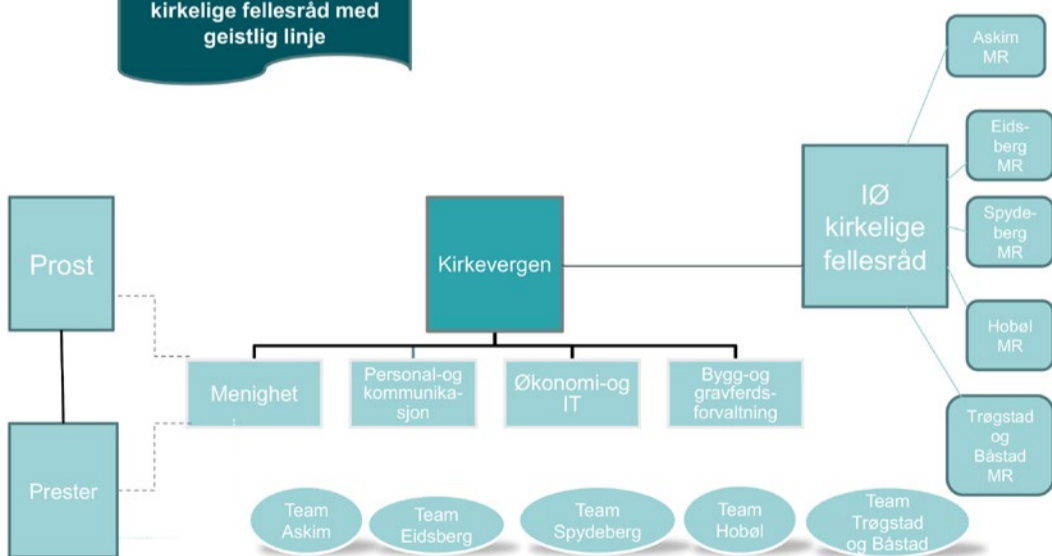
kirkelige fellesråd med geistlig linje

Askim MR

Eidsberg MR

Spydeberg MR

Hobøl MR

Trøgstad og Båstad MR

IØ kirkelige fellesråd

Kirkevergen

Prost

Prester

Menighet

Personal-og kommunikasjon

Økonomi-og IT

Bygg-og gravferdsforvaltning

Team Askim

Team Eidsberg

Team Spydeberg

Team Hobøl

Team Trøgstad og Båstad